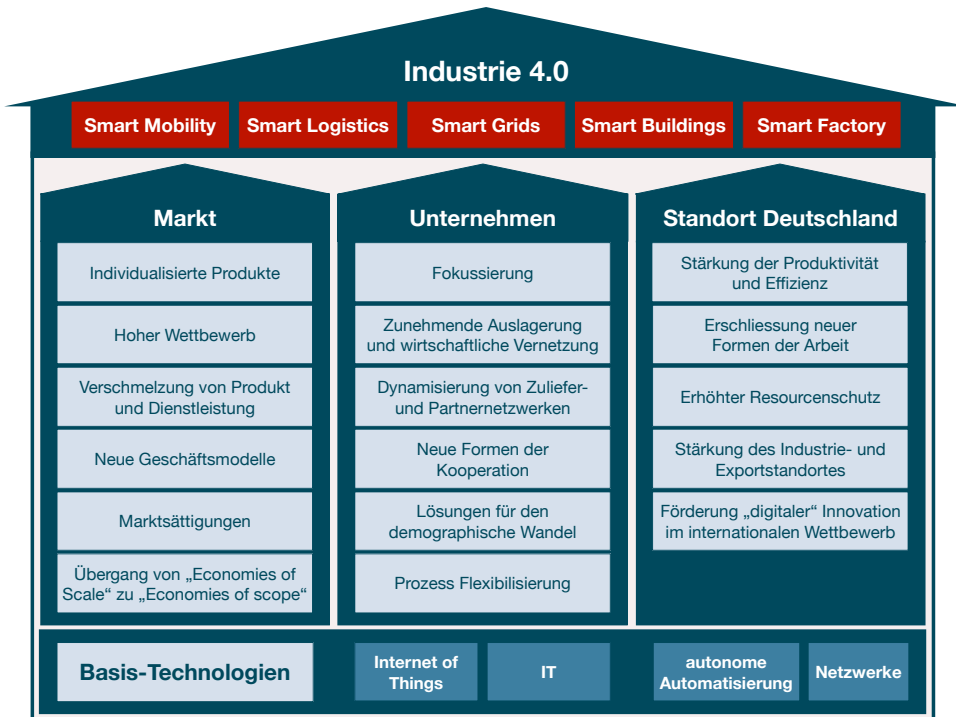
Industrie 4.0

Smart Mobility
Smart Logistics
Smart Grids
Smart Buildings
Smart Factory

Markt

Individualisierte Produkte

Hoher Wettbewerb

Verschmelzung von Produkt und Dienstleistung

Neue Geschäftsmodelle

Marktsättigungen

Übergang von „Economies of Scale“ zu „Economies of scope“

Unternehmen

Fokussierung

Zunehmende Auslagerung und wirtschaftliche Vernetzung

Dynamisierung von Zulieferund Partnernetzwerken

Neue Formen der Kooperation

Lösungen für den demographische Wandel

Prozess Flexibilisierung

Standort Deutschland

Stärkung der Produktivität und Effizienz

Erschliessung neuer Formen der Arbeit

Erhöhter Resourcenschutz

Stärkung des Industrie- und Exportstandortes

Förderung „digitaler“ Innovation im internationalen Wettbewerb

Basis-Technologien

Internet of Things

IT

autonome Automatisierung

Netzwerke